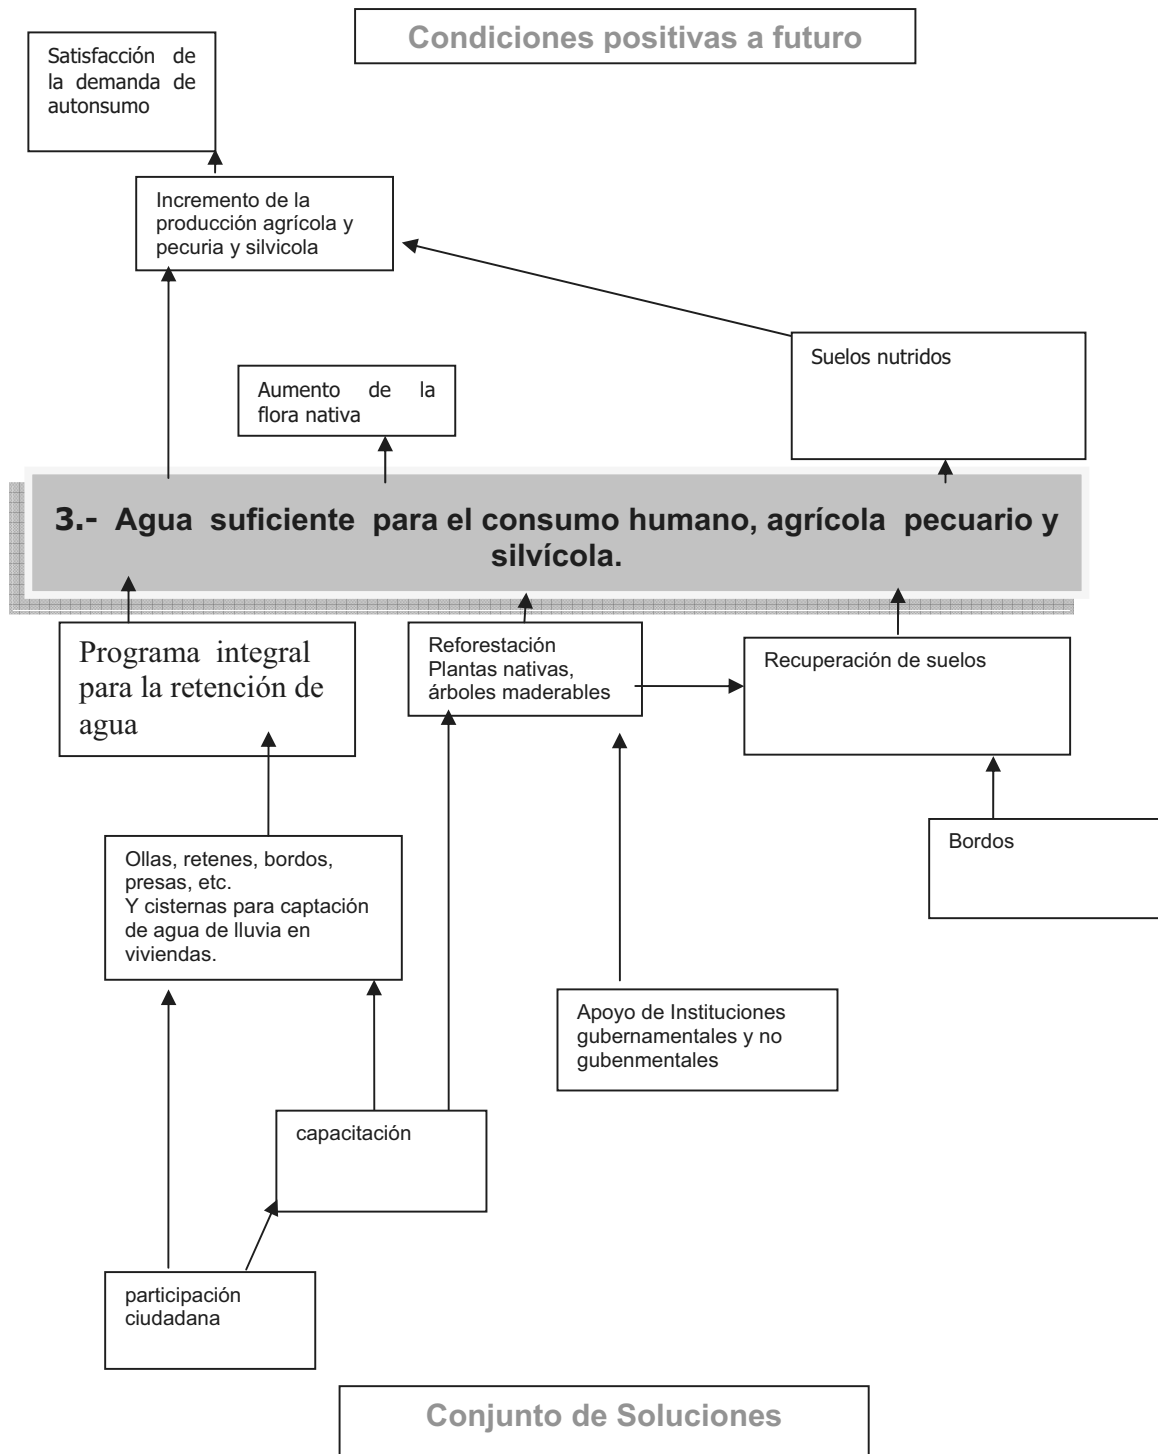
Condiciones positivas a futuro

Satisfacción de la demanda de autonsumo

Incremento de la producción agrícola y pecuria y silvicola

Suelos nutridos

Aumento de la flora nativa

3.- Agua suficiente para el consumo humano, agrícola pecuario y silvícola.

Programa integral para la retención de agua

Reforestación Plantas nativas, árboles maderables

Recuperación de suelos

Bordos

Ollas, retenes, bordos, presas, etc. Y cisternas para captación de agua de lluvia en viviendas.

Apoyo de Instituciones gubernamentales y no gubenmentales

capacitación

participación ciudadana

Conjunto de Soluciones